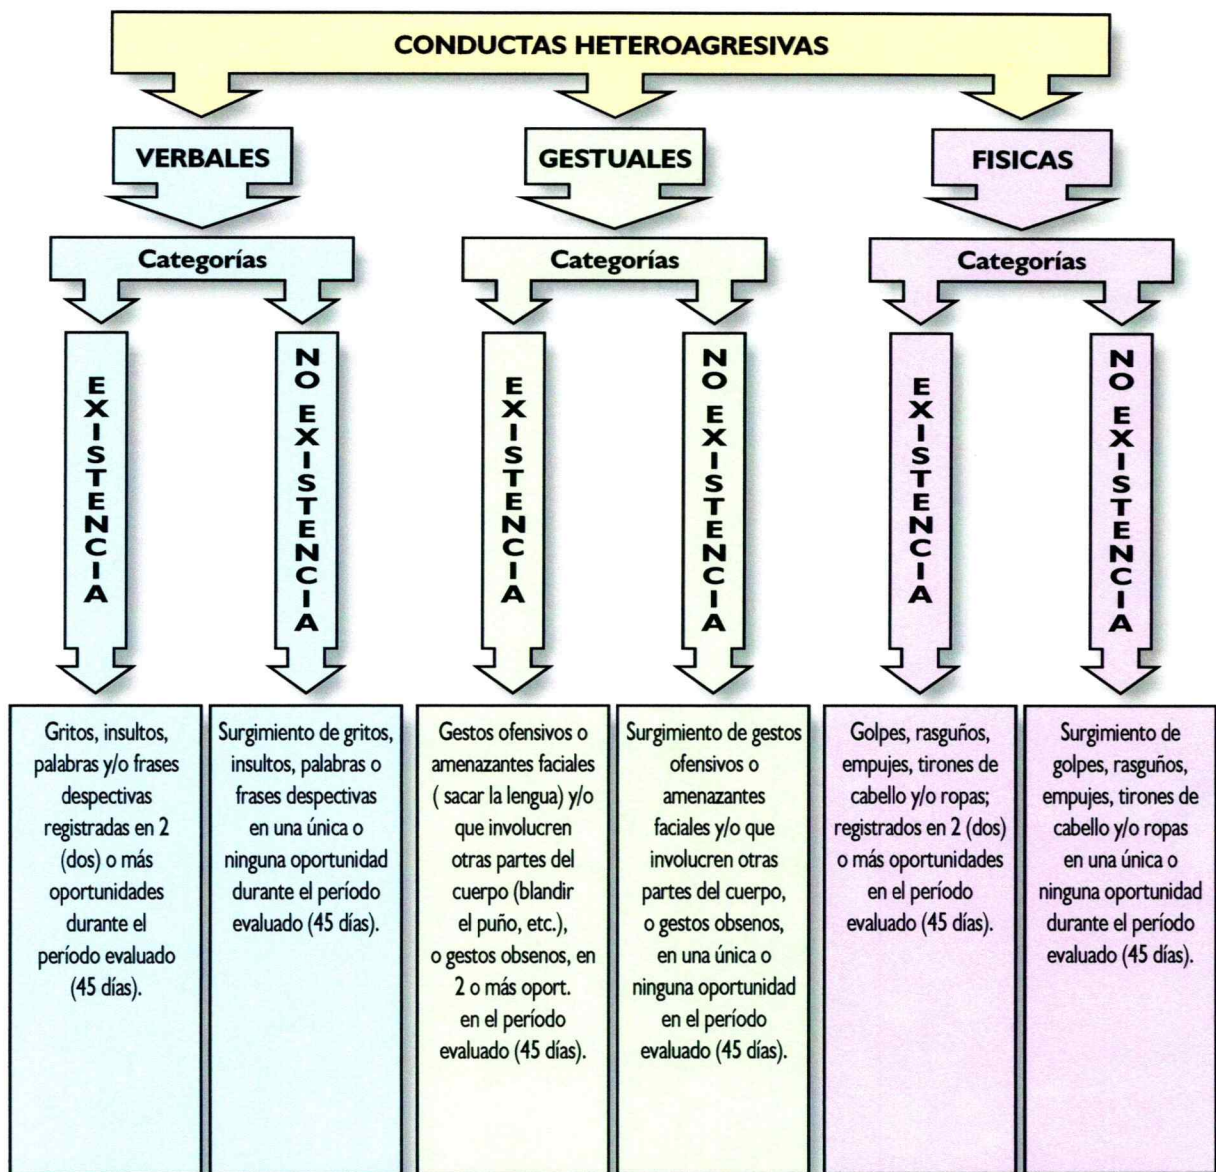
CONDUCTAS HETEROAGRESIVAS

VERBALES

Categorías

EXISTENCIA

NO EXISTENCIA

Gritos, insultos, palabras y/o frases despectivas registradas en 2 (dos) o más oportunidades durante el período evaluado (45 días).

Surgimiento de gritos, insultos, palabras o frases despectivas en una única o ninguna oportunidad durante el período evaluado (45 días).

GESTUALES

Categorías

EXISTENCIA

NO EXISTENCIA

Gestos ofensivos o amenazantes faciales ( sacar la lengua) y/o que involucren otras partes del cuerpo (blandir el puño, etc.), o gestos obsenos, en 2 o más oport. en el período evaluado (45 días).

Surgimiento de gestos ofensivos o amenazantes faciales y/o que involucren otras partes del cuerpo, o gestos obsenos, en una única o ninguna oportunidad en el período evaluado (45 días).

FISICAS

Categorías

EXISTENCIA

NO EXISTENCIA

Golpes, rasguños, empujes, tirones de cabello y/o ropas; registrados en 2 (dos) o más oportunidades en el período evaluado (45 días).

Surgimiento de golpes, rasguños, empujes, tirones de cabello y/o ropas en una única o ninguna oportunidad durante el período evaluado (45 días).